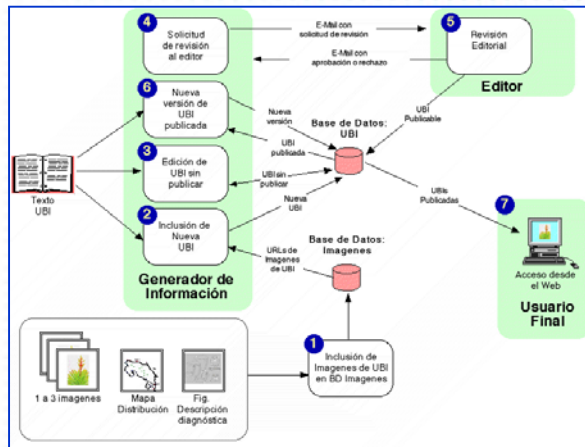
4
Solicitud de revisión al editor

E-Mail con solicitud de revisión

E-Mail con aprobación o rechazo

5
Revisión Editorial

Editor

6
Nueva versión de UBI publicada

Nueva versión

Base de Datos: UBI

UBI Publicable

UBI publicada

3
Edición de UBI sin publicar

UBI sin publicar

Texto UBI

UBIs Publicadas

7

2
Inclusión de Nueva UBI

Nueva UBI

URLs de Imagenes de UBI

Base de Datos: Imagenes

Acceso desde el Web

Generador de Información

Usuario Final

1 a 3 imagenes

Mapa Distribución

Fig. Descripción diagnóstica

1
Inclusión de Imagenes de UBI en BD Imagenes